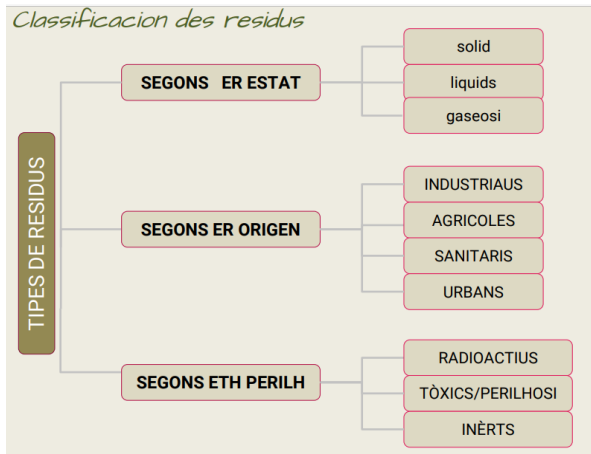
Classificacion des residus

TIPES DE RESIDUS

SEGONS ER ESTAT

solid

liquids

gaseosi

SEGONS ER ORIGEN

INDUSTRIAUS

AGRICOLES

SANITARIS

URBANS

SEGONS ETH PERILH

RADIOACTIUS

TÒXICS/PERILHOSI

INÈRTS